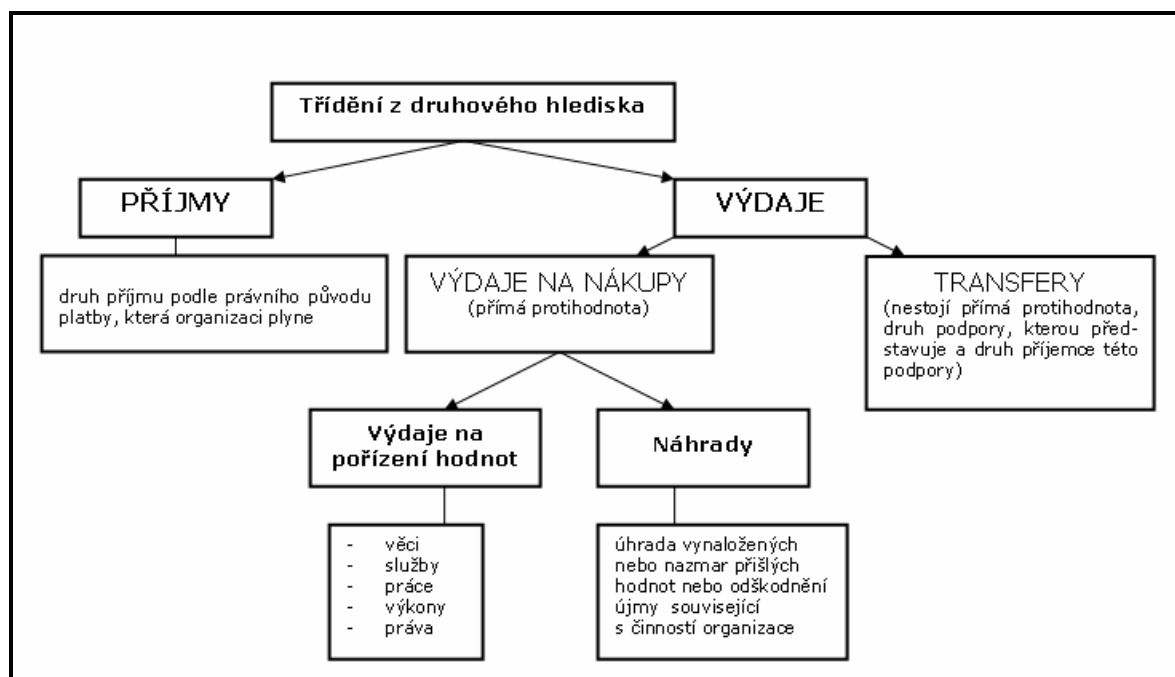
Třídění z druhového hlediska

PŘÍJMY

druh příjmu podle právního původu platby, která organizaci plyne

VÝDAJE

VÝDAJE NA NÁKUPY
(přímá protihodnota)

TRANSFERY
(nestojí přímá protihodnota, druh podpory, kterou představuje a druh příjemce této podpory)

Výdaje na pořízení hodnot

- věci
- služby
- práce
- výkony
- práva

Náhrady

úhrada vynaložených nebo nazmar přišlých hodnot nebo odškodnění újmy související s činností organizace